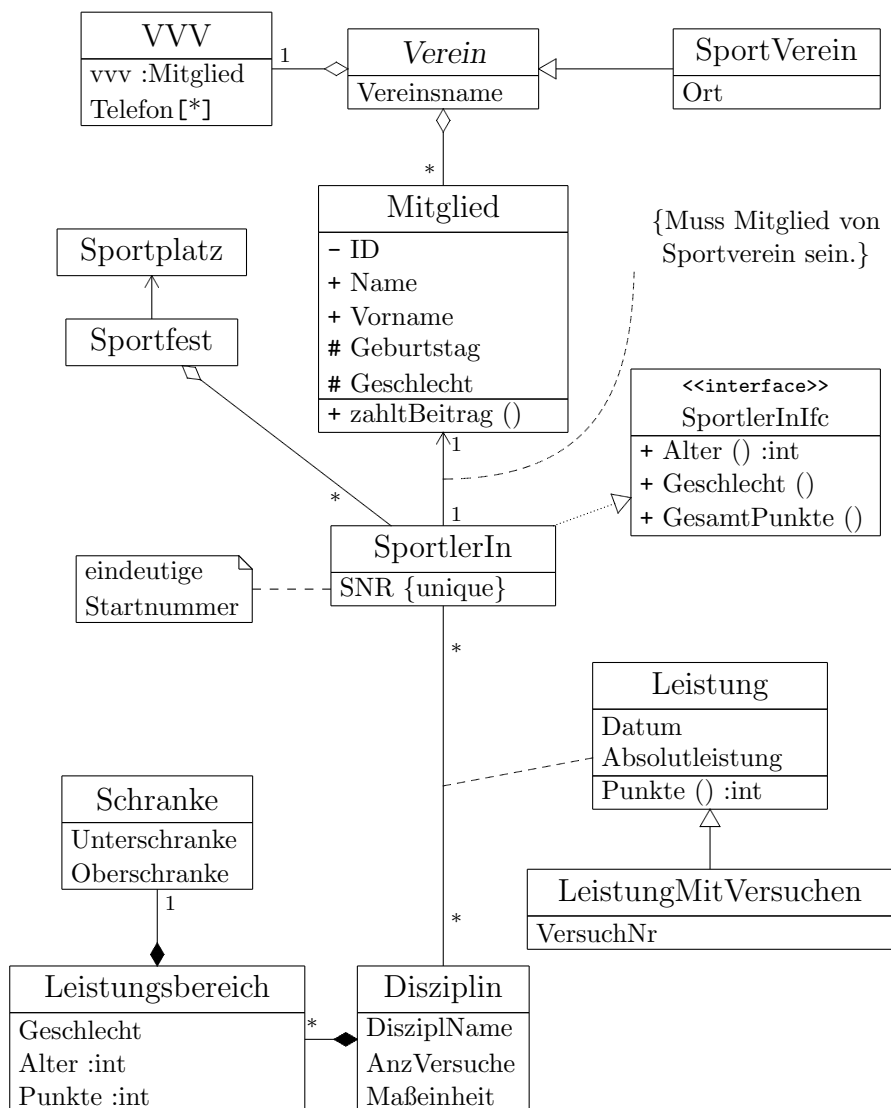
VVV
vvv :Mitglied
Telefon [*]

1

Verein
Vereinsname

SportVerein
Ort

*

Mitglied
- ID
+ Name
+ Vorname
# Geburtstag
# Geschlecht
+ zahltBeitrag ()

{Muss Mitglied von Sportverein sein.}

Sportplatz

Sportfest

<<interface>>
SportlerInIfc
+ Alter () :int
+ Geschlecht ()
+ GesamtPunkte ()

1

*

1

SportlerIn
SNR {unique}

eindeutige Startnummer

*

Leistung
Datum
Absolutleistung
Punkte () :int

Schranke
Unterschranke
Oberschranke

LeistungMitVersuchen
VersuchNr

1

*

Leistungsbereich
Geschlecht
Alter :int
Punkte :int

*

Disziplin
DisziplName
AnzVersuche
Maßeinheit